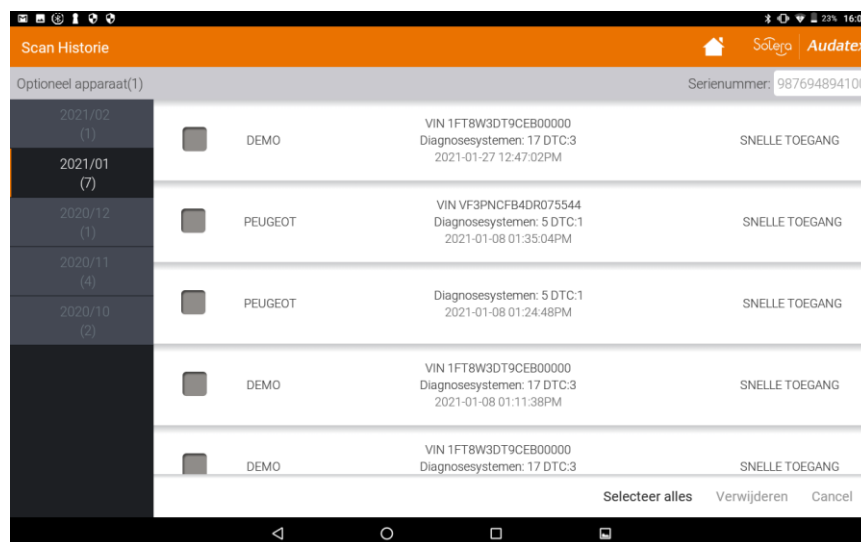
23% 16:0

Scan Historie

Solera | Audatex

Optioneel apparaat(1)

Serienummer: 987694894100

2021/02
(1)

2021/01
(7)

2020/12
(1)

2020/11
(4)

2020/10
(2)

DEMO
VIN 1FT8W3DT9CEB00000
Diagnosesystemen: 17 DTC:3
2021-01-27 12:47:02PM
SNELLE TOEGANG

PEUGEOT
VIN VF3PNCFB4DR075544
Diagnosesystemen: 5 DTC:1
2021-01-08 01:35:04PM
SNELLE TOEGANG

PEUGEOT
Diagnosesystemen: 5 DTC:1
2021-01-08 01:24:48PM
SNELLE TOEGANG

DEMO
VIN 1FT8W3DT9CEB00000
Diagnosesystemen: 17 DTC:3
2021-01-08 01:11:38PM
SNELLE TOEGANG

DEMO
VIN 1FT8W3DT9CEB00000
Diagnosesystemen: 17 DTC:3
SNELLE TOEGANG

Selecteer alles
Verwijderen
Cancel